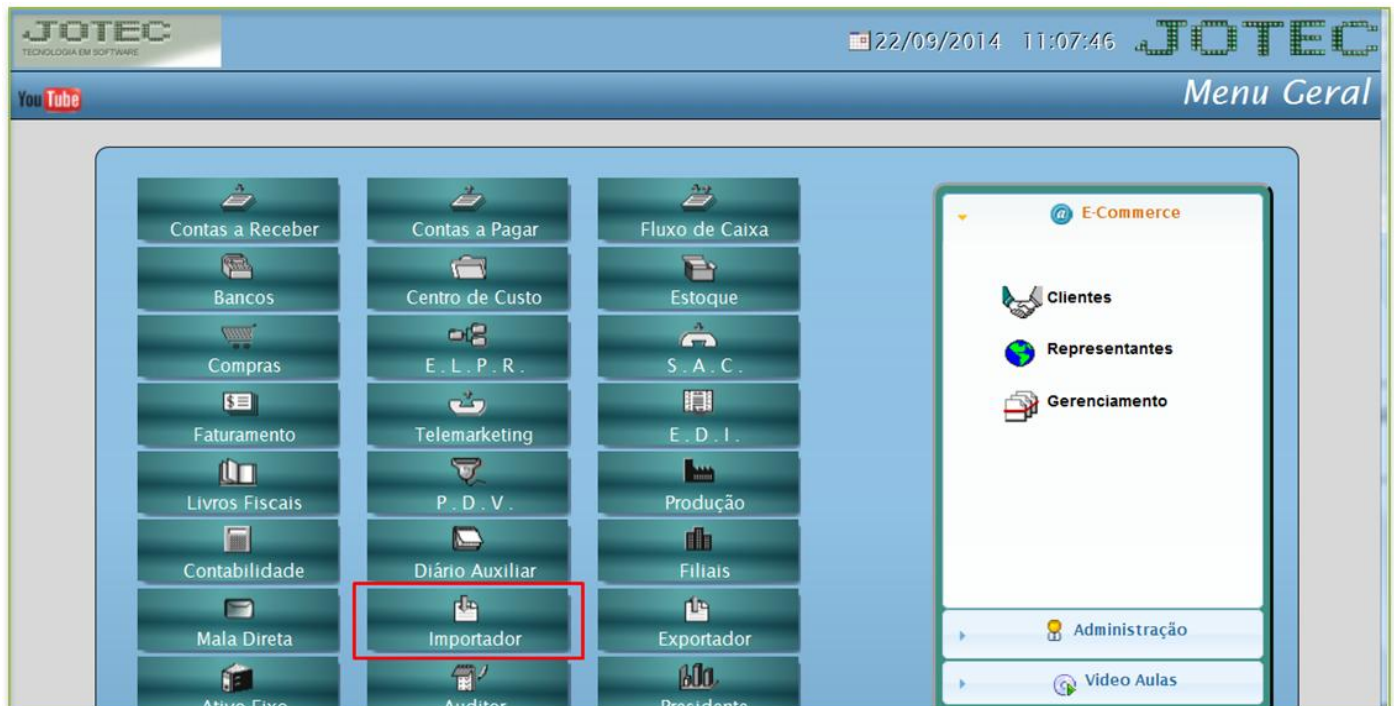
JOTEC
TECNOLOGIA EM SOFTWARE

22/09/2014 11:07:46 JOTEC

You Tube

Menu Geral

Contas a Receber
Contas a Pagar
Fluxo de Caixa
Bancos
Centro de Custo
Estoque
Compras
E . L . P . R .
S . A . C .
Faturamento
Telemarketing
E . D . I .
Livros Fiscais
P . D . V .
Produção
Contabilidade
Diário Auxiliar
Filiais
Mala Direta
Importador
Exportador
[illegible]
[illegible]
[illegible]

E-Commerce

Clientes
Representantes
Gerenciamento

Administração

Video Aulas